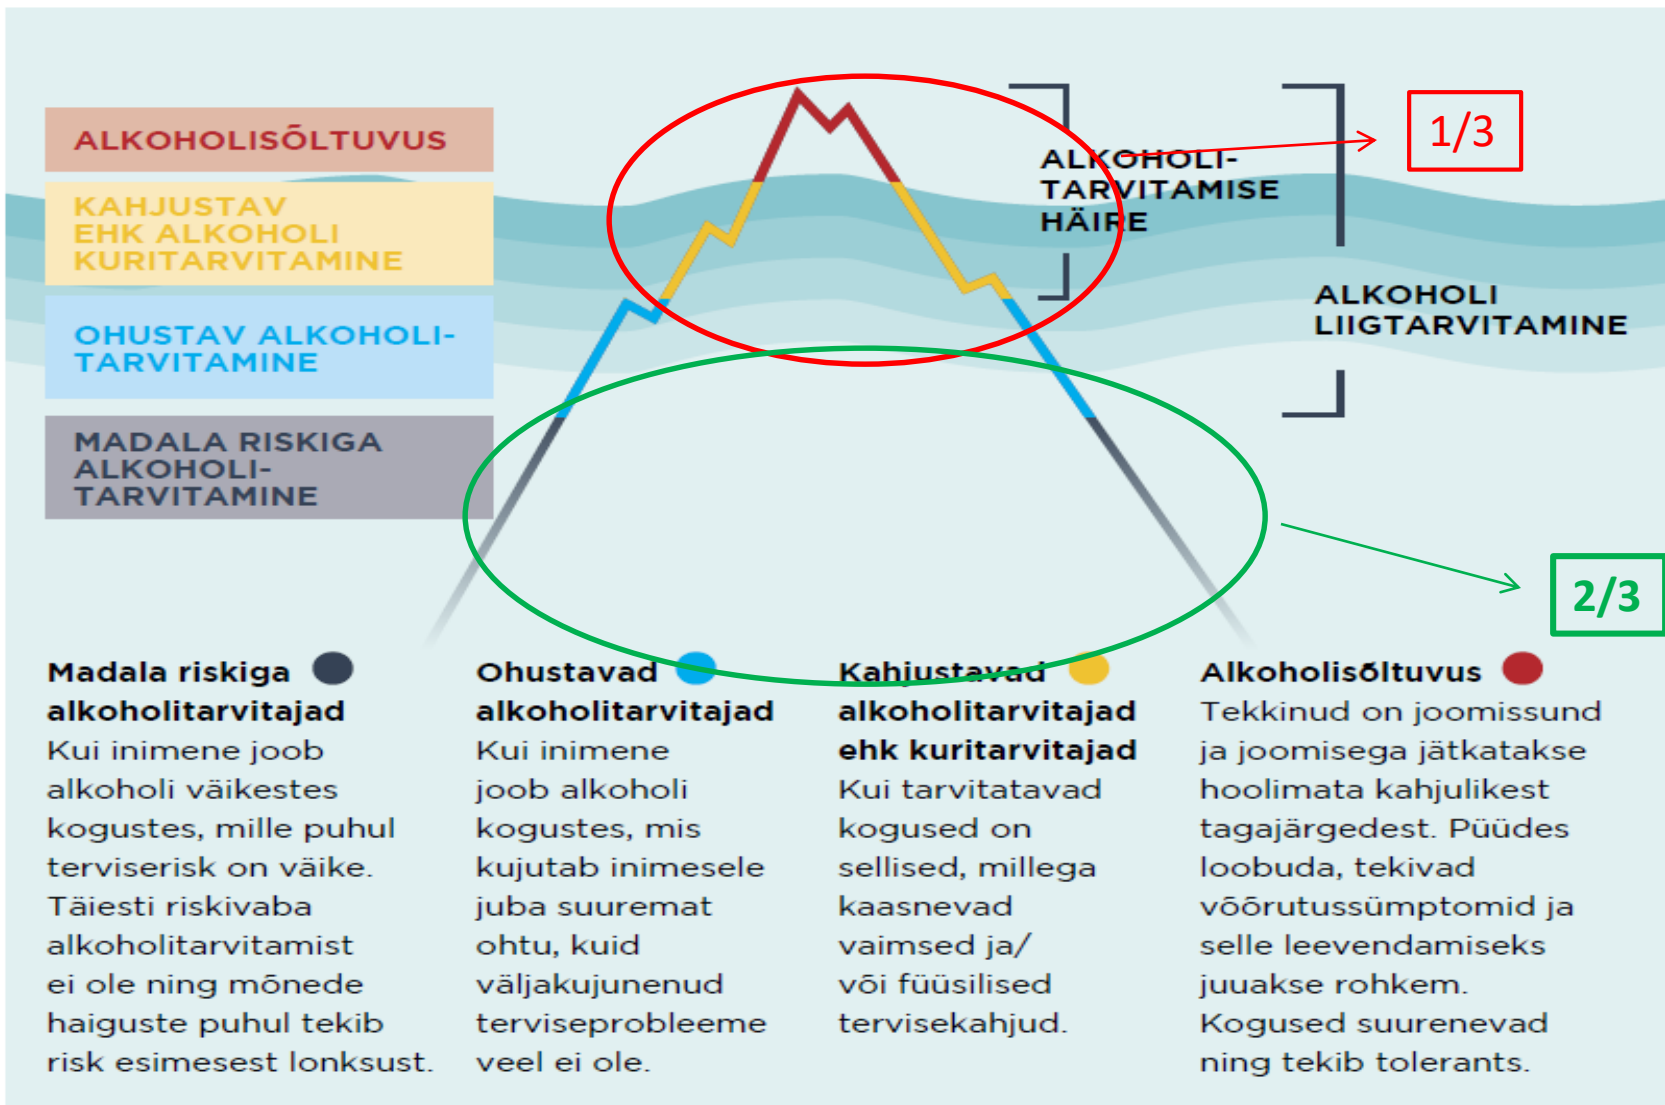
ALKOHOLISÕLTUVUS

KAHJUSTAV EHK ALKOHOLI KURITARVITAMINE

OHUSTAV ALKOHOLITARVITAMINE

MADALA RISKIGA ALKOHOLITARVITAMINE

ALKOHOLITARVITAMISE HÄIRE

1/3

ALKOHOLI LIIGTARVITAMINE

2/3

Madala riskiga alkoholitarvitajad
Kui inimene joob alkoholi väikestes kogustes, mille puhul terviserisk on väike. Täiesti riskivaba alkoholitarvitamist ei ole ning mõnede haiguste puhul tekib risk esimesest lonksust.

Ohustavad alkoholitarvitajad
Kui inimene joob alkoholi kogustes, mis kujutab inimesele juba suuremat ohtu, kuid väljakujunenud terviseprobleeme veel ei ole.

Kahjustavad alkoholitarvitajad ehk kuritarvitajad
Kui tarvitatavad kogused on sellised, millega kaasnevad vaimsed ja/ või füüsilised tervisekahjud.

Alkoholisõltuvus
Tekkinud on joomissund ja joomisega jätkatakse hoolimata kahjulikest tagajärgedest. Püüdes loobuda, tekivad võõrutussümptomid ja selle leevendamiseks juuakse rohkem. Kogused suurenevad ning tekib tolerants.